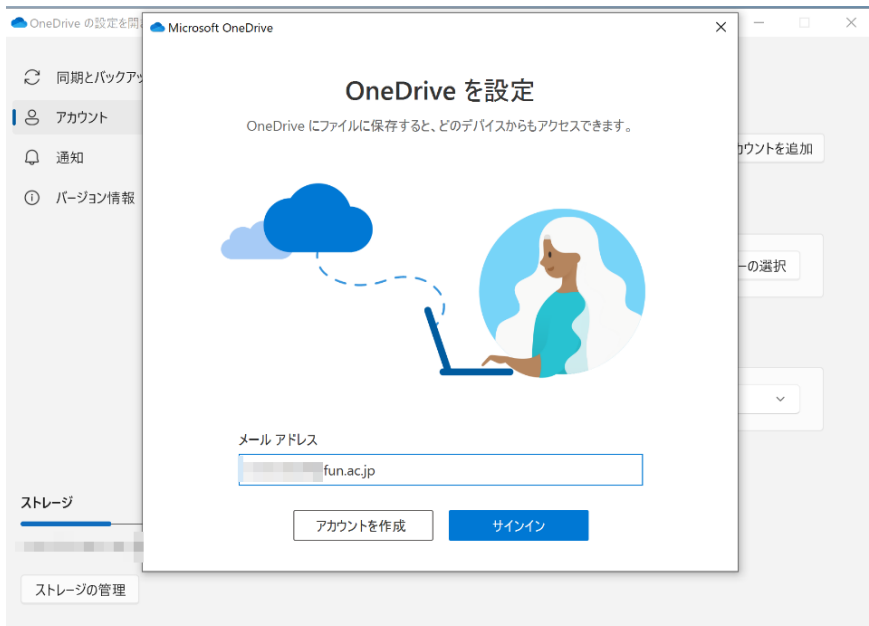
OneDrive の設定を開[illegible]

同期とバックア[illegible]
アカウント
通知
バージョン情報

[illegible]カウントを追加
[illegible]ーの選択

ストレージ
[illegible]
ストレージの管理

Microsoft OneDrive
×

OneDrive を設定

OneDrive にファイルに保存すると、どのデバイスからもアクセスできます。

メール アドレス
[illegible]fun.ac.jp

アカウントを作成
サインイン